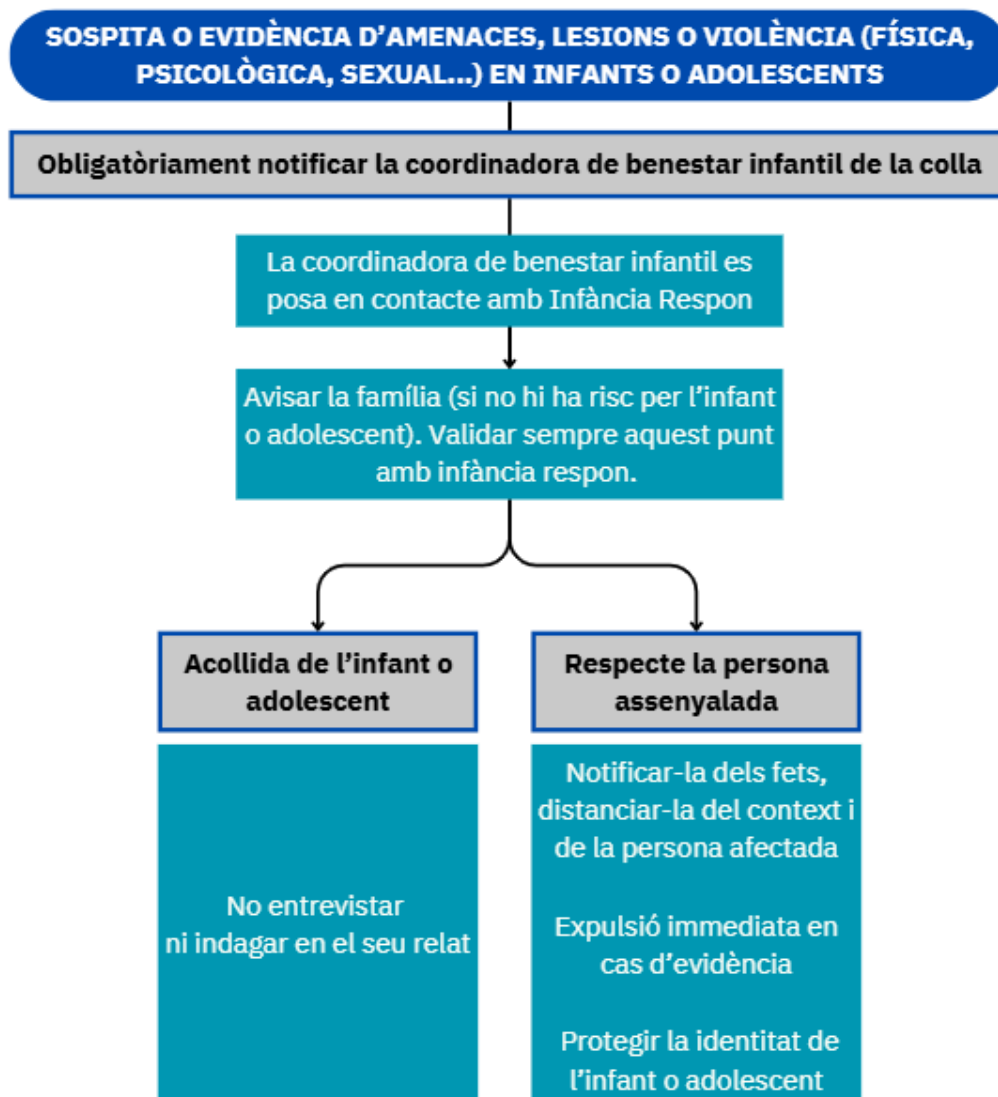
SOSPITA O EVIDÈNCIA D'AMENACES, LESIONS O VIOLÈNCIA (FÍSICA, PSICOLÒGICA, SEXUAL...) EN INFANTS O ADOLESCENTS

Obligatòriament notificar la coordinadora de benestar infantil de la colla

La coordinadora de benestar infantil es posa en contacte amb Infància Respon

Avisar la família (si no hi ha risc per l'infant o adolescent). Validar sempre aquest punt amb infància respon.

Acollida de l'infant o adolescent

No entrevistar ni indagar en el seu relat

Respecte la persona assenyalada

Notificar-la dels fets, distanciar-la del context i de la persona afectada

Expulsió immediata en cas d'evidència

Protegir la identitat de l'infant o adolescent